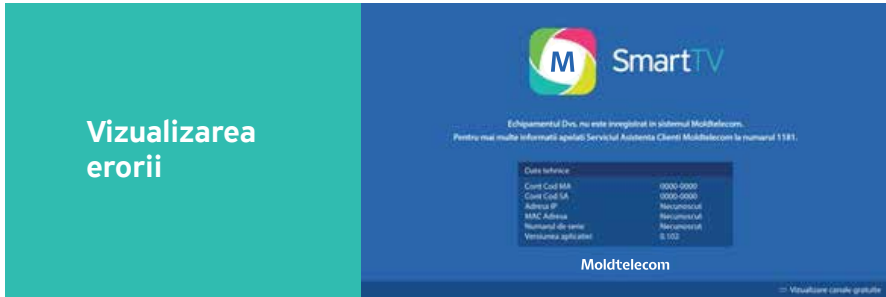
Vizualizarea erorii

M SmartTV

Echipamentul Dvs. nu este inregistrat in sistemul Moldtelecom.
Pentru mai multe informatii apelati Serviciul Asistenta Clienti Moldtelecom la numarul 1181.

Date tehnice

| | |
|---|---|
| Cont Cod MA | 0000-0000 |
| Cont Cod SA | 0000-0000 |
| Adresa IP | Necunoscut |
| MAC Adresa | Necunoscut |
| Numarul de serie | Necunoscut |
| Versiunea aplicatiei | 0.102 |

Moldtelecom

Vizualizare canale gratuite